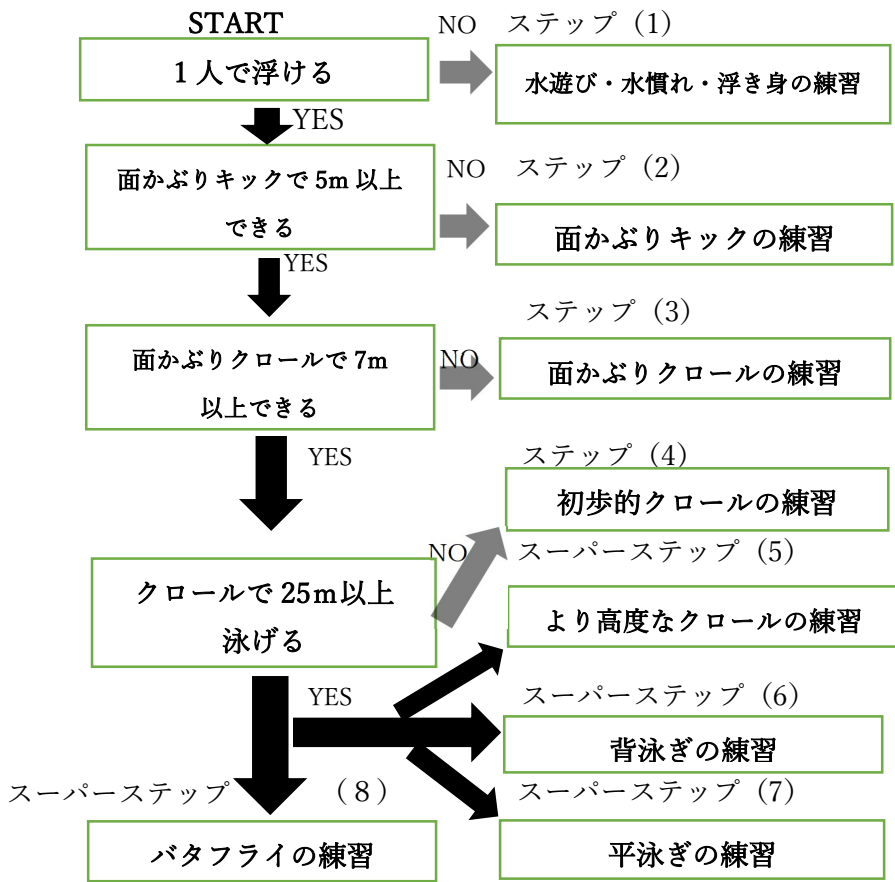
START

１人で浮ける

NO　ステップ（1）

水遊び・水慣れ・浮き身の練習

YES

面かぶりキックで 5m 以上できる

NO　ステップ（2）

面かぶりキックの練習

YES

ステップ（3）

面かぶりクロールで 7m 以上できる

NO

面かぶりクロールの練習

YES

ステップ（4）

初歩的クロールの練習

NO　スーパーステップ（5）

クロールで 25m以上泳げる

より高度なクロールの練習

YES

スーパーステップ（6）

背泳ぎの練習

スーパーステップ　（８）

スーパーステップ（7）

バタフライの練習

平泳ぎの練習